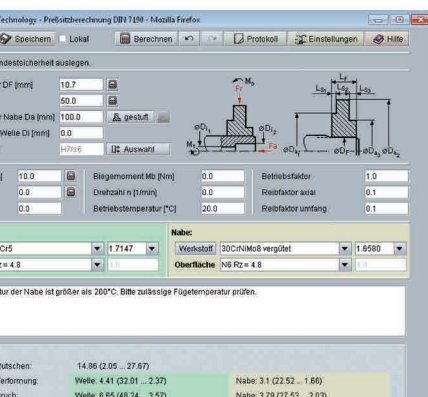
Technology - Preßsitzberechnung DIN 7190 - Mozilla Firefox

Speichern Lokal Berechnen Protokoll Einstellungen Hilfe

ndestsicherheit auslegen.

r DF [mm] 10.7
50.0
r Nabe Da [mm] 100.0 gestuft
Welle Di [mm] 0.0
H7/s6 Auswahl

10.0 Biegemoment Mb [Nm] 0.0 Betriebsfaktor 1.0
0.0 Drehzahl n [1/min] 0.0 Reibfaktor axial 0.1
0.0 Betriebstemperatur [°C] 20.0 Reibfaktor umfang 0.1

Mb
Fr
Fa
Mt
$øD_1$
$øD_2$
$L_F$
$L_{S1}$
$L_{S2}$
$L_{S3}$
$øD_1$
$øD_F$
$øD_{a1}$
$øD_{a2}$

Cr5 1.7147
z= 4.8

Nabe:
Werkstoff 30CrNiMo8 vergütet 1.6580
Oberfläche N6 Rz= 4.8

tur der Nabe ist größer als 200°C. Bitte zulässige Fügetemperatur prüfen.

utschen: 14.86 (2.05 ... 27.67)
erformung: Welle: 4.41 (32.01 ... 2.37) Nabe: 3.1 (22.52 ... 1.66)
ruch: Welle: 6.65 (48.24 ... 3.57) Nabe: 3.79 (27.53 ... 2.03)